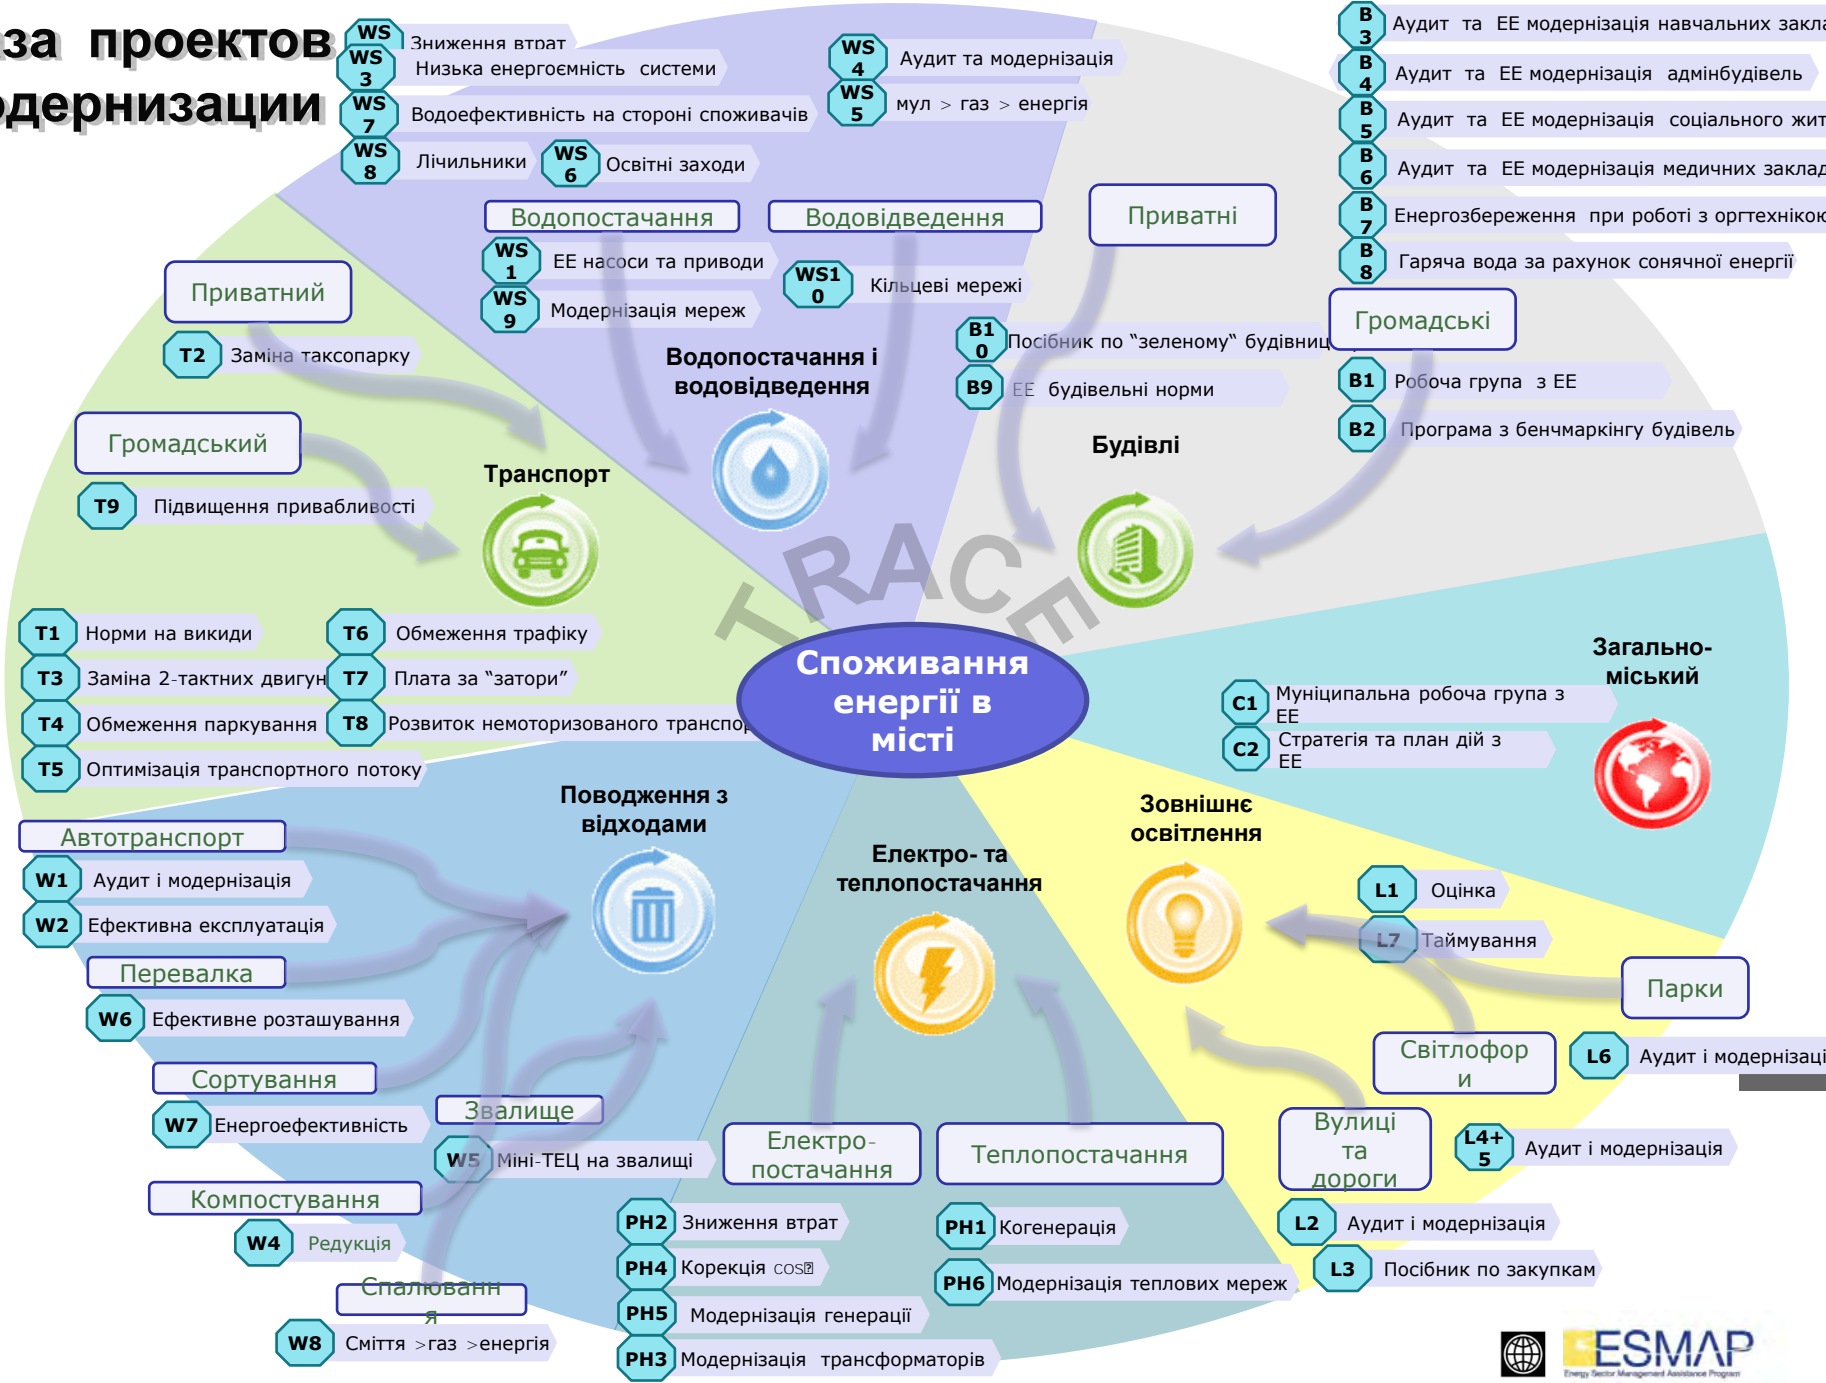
за проектов
дернизации

WS 2 Зниження втрат
WS 3 Низька енергоємність системи
WS 7 Водоефективність на стороні споживачів
WS 8 Лічильники
WS 6 Освітні заходи
WS 4 Аудит та модернізація
WS 5 мул > газ > енергія

Водопостачання
Водовідведення
WS 1 ЕЕ насоси та приводи
WS 9 Модернізація мереж
WS 10 Кільцеві мережі
Водопостачання і водовідведення

Приватні
B 3 Аудит та ЕЕ модернізація навчальних закла
B 4 Аудит та ЕЕ модернізація адмінбудівель
B 5 Аудит та ЕЕ модернізація соціального жит
B 6 Аудит та ЕЕ модернізація медичних заклад
B 7 Енергозбереження при роботі з оргтехнікою
B 8 Гаряча вода за рахунок сонячної енергії
Громадські
B1 Робоча група з ЕЕ
B2 Програма з бенчмаркінгу будівель
B10 Посібник по "зеленому" будівниц
B9 ЕЕ будівельні норми
Будівлі

Приватний
T2 Заміна таксопарку
Громадський
T9 Підвищення привабливості
Транспорт
T1 Норми на викиди
T3 Заміна 2-тактних двигун
T4 Обмеження паркування
T5 Оптимізація транспортного потоку
T6 Обмеження трафіку
T7 Плата за "затори"
T8 Розвиток немоторизованого транспо

TRACE

Споживання енергії в місті

Загально-міський
C1 Муніципальна робоча група з ЕЕ
C2 Стратегія та план дій з ЕЕ

Поводження з відходами
Автотранспорт
W1 Аудит і модернізація
W2 Ефективна експлуатація
Перевалка
W6 Ефективне розташування
Сортування
W7 Енергоефективність
Звалище
W5 Міні-ТЕЦ на звалищі
Компостування
W4 Редукція
Спалювання
W8 Сміття >газ >енергія

Електро- та теплопостачання
Електро-постачання
Теплопостачання
PH2 Зниження втрат
PH4 Корекція cos
PH5 Модернізація генерації
PH3 Модернізація трансформаторів
PH1 Когенерація
PH6 Модернізація теплових мереж

Зовнішнє освітлення
L1 Оцінка
L7 Таймування
Парки
Світлофори
L6 Аудит і модернізаці
Вулиці та дороги
L4+5 Аудит і модернізація
L2 Аудит і модернізація
L3 Посібник по закупкам

ESMAP
Energy Sector Management Assistance Program